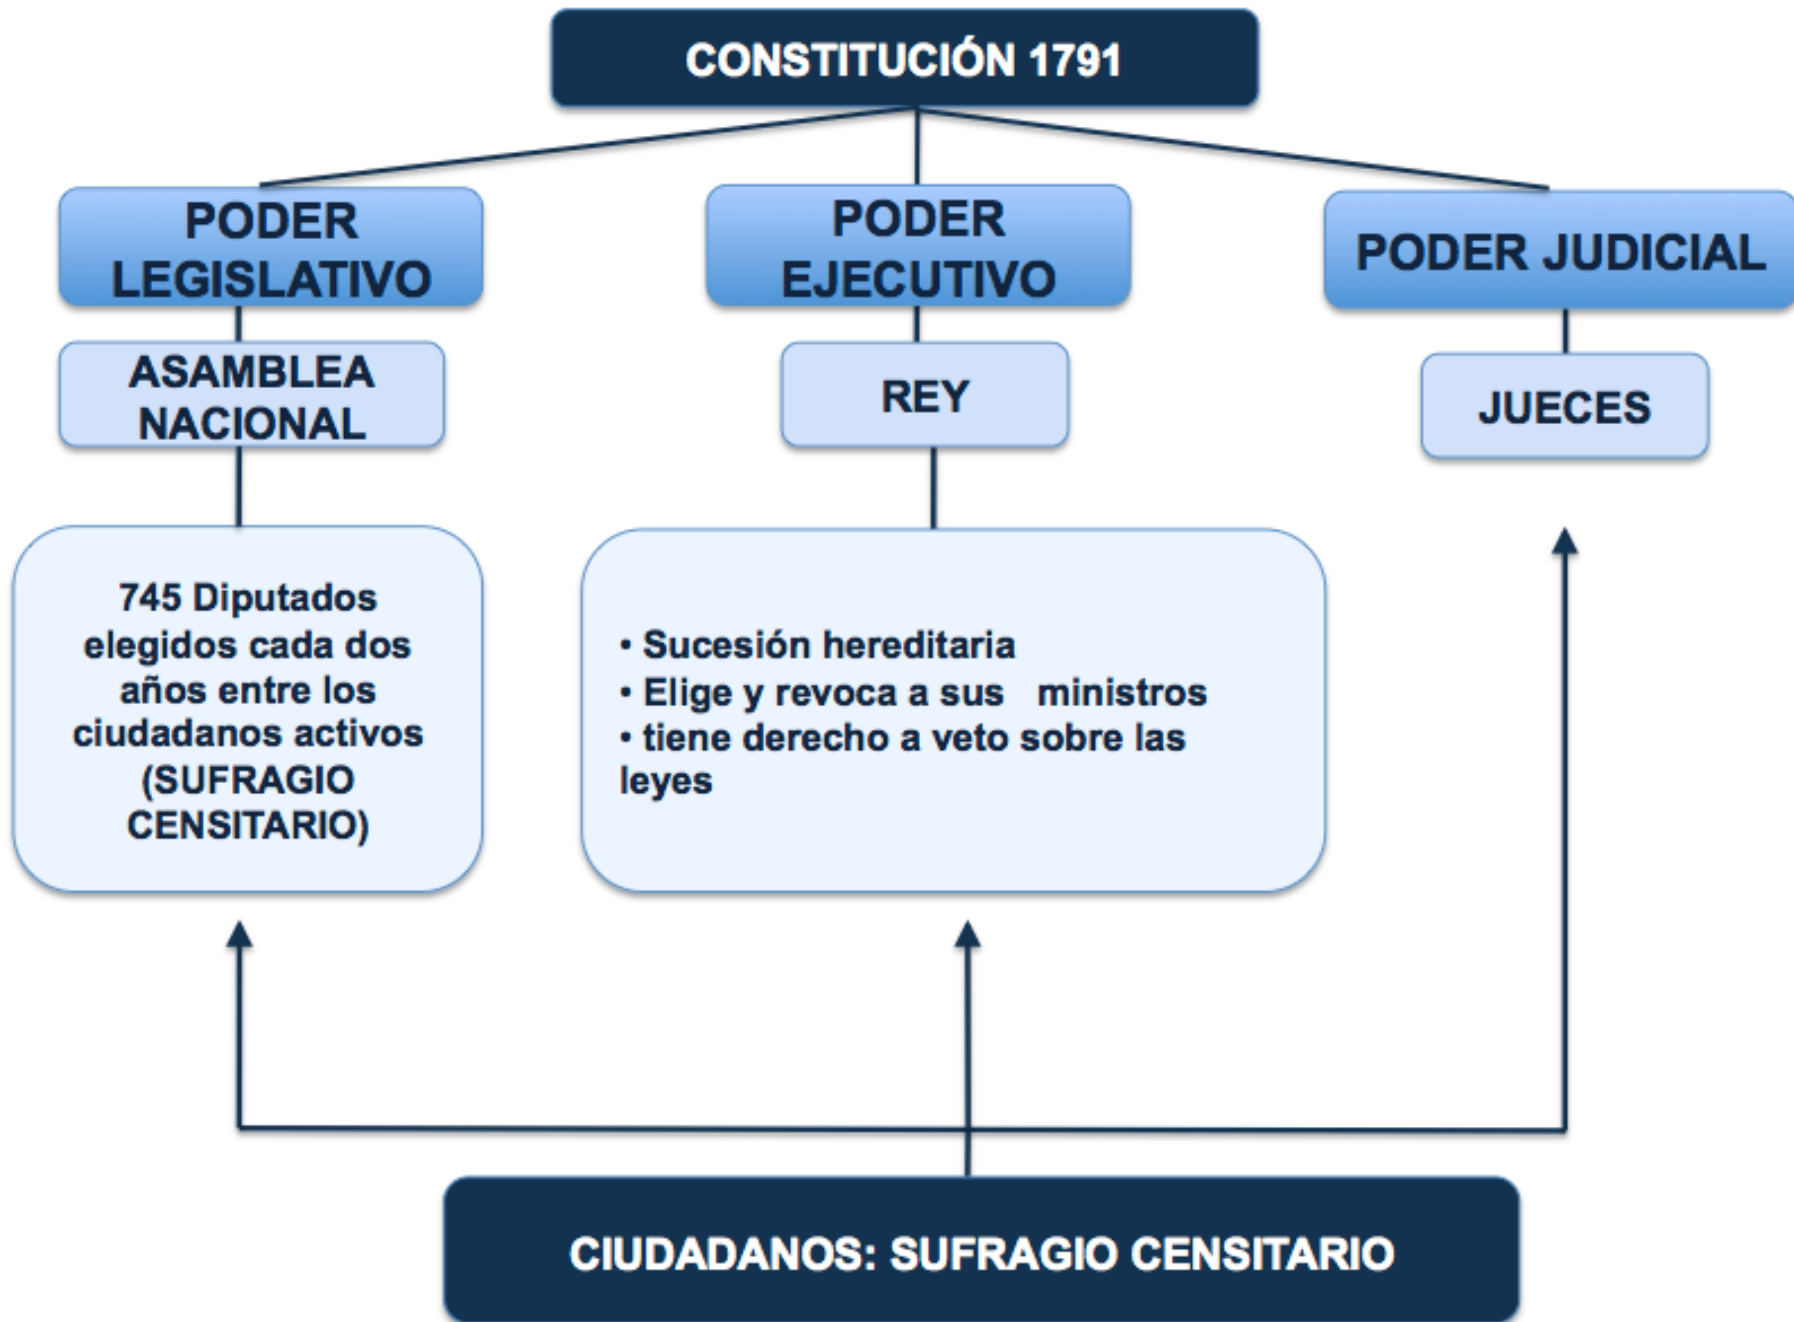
CONSTITUCIÓN 1791

PODER LEGISLATIVO

PODER EJECUTIVO

PODER JUDICIAL

ASAMBLEA NACIONAL

REY

JUECES

745 Diputados elegidos cada dos años entre los ciudadanos activos (SUFRAGIO CENSITARIO)

• Sucesión hereditaria
• Elige y revoca a sus ministros
• tiene derecho a veto sobre las leyes

CIUDADANOS: SUFRAGIO CENSITARIO